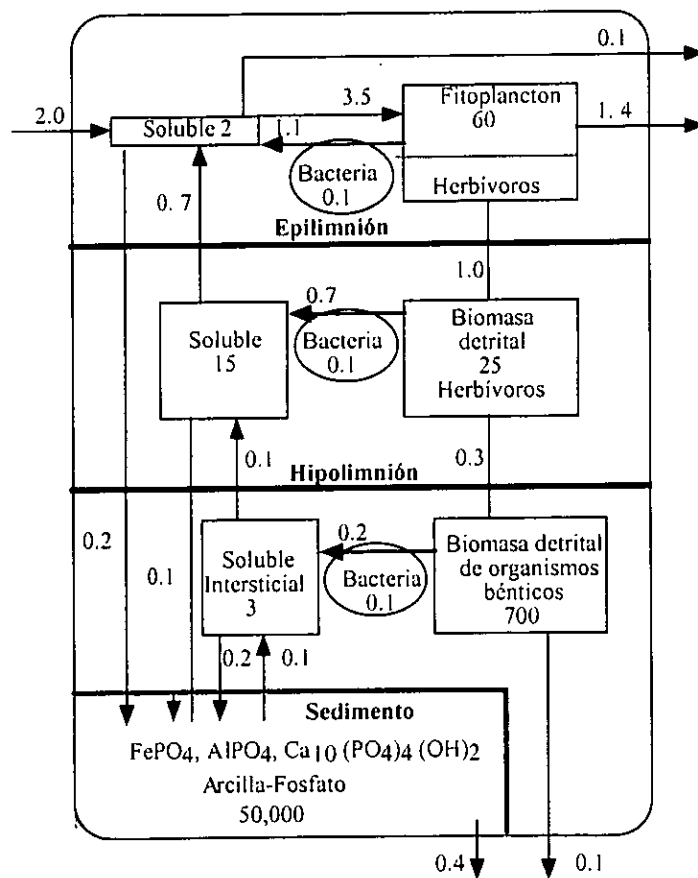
0.1

2.0

Soluble 2

3.5

1.1

Fitoplancton
60

1. 4

Bacteria
0.1

Herbivoros

0. 7

Epilimnión

1.0

0.7

Soluble
15

Bacteria
0.1

Biomasa
detrital
25
Herbívoros

0.1

Hipolimnión

0.3

0.2

0.2

Soluble
Intersticial
3

Bacteria
0.1

Biomasa detrital
de organismos
bénticos
700

0.1

0.2

0.1

Sedimento

$FePO_4$, $AlPO_4$, $Ca_{10}(PO_4)_4(OH)_2$
Arcilla-Fosfato
50,000

0.4

0.1